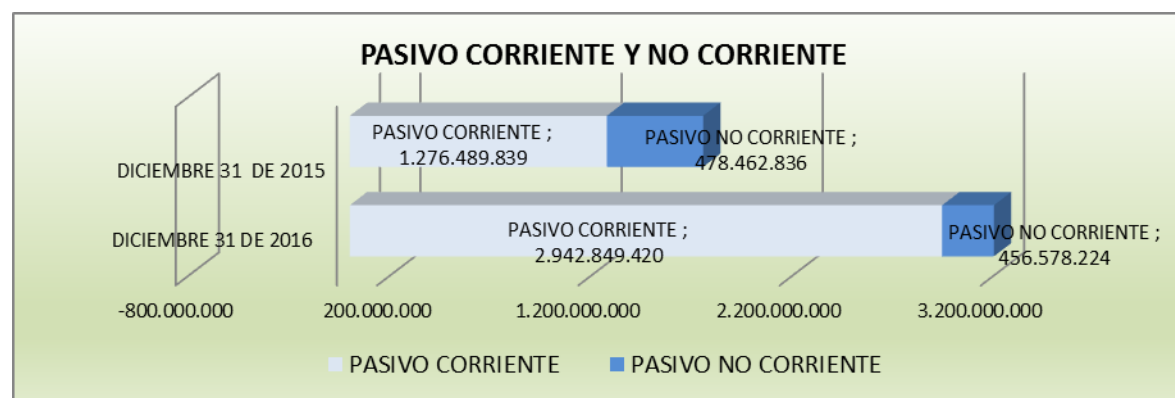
PASIVO CORRIENTE Y NO CORRIENTE

DICIEMBRE 31 DE 2015

PASIVO CORRIENTE ; 1.276.489.839

PASIVO NO CORRIENTE ; 478.462.836

DICIEMBRE 31 DE 2016

PASIVO CORRIENTE ; 2.942.849.420

PASIVO NO CORRIENTE ; 456.578.224

-800.000.000
200.000.000
1.200.000.000
2.200.000.000
3.200.000.000

PASIVO CORRIENTE
PASIVO NO CORRIENTE